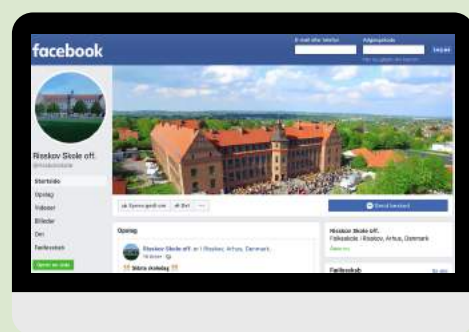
facebook

E-mail eller telefon

Adgangskode

Log ind

Risskov Skole off.

Startside

Opslag

Videoer

Billeder

Om

Fællesskab

Opslag

Risskov Skole off. er i Risskov, Århus, Danmark.

Risskov Skole off.

Folkeskole i Risskov, Århus, Danmark

Fællesskab

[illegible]